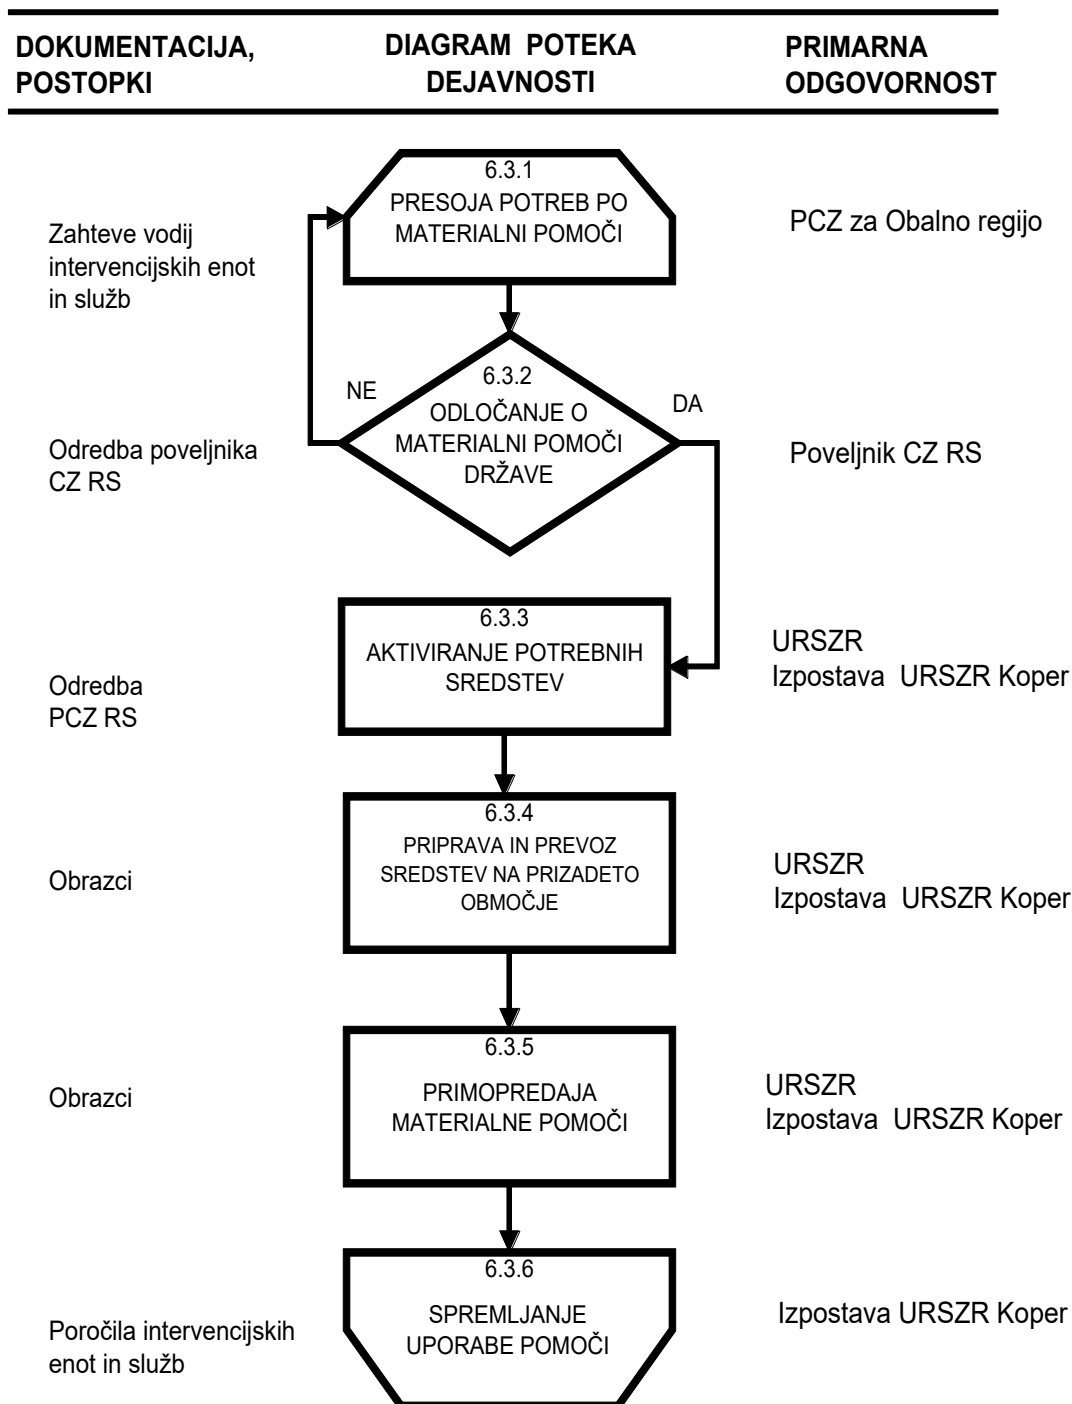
DOKUMENTACIJA, POSTOPKI

DIAGRAM POTEKA DEJAVNOSTI

PRIMARNA ODGOVORNOST

6.3.1
PRESOJA POTREB PO MATERIALNI POMOČI

Zahteve vodij intervencijskih enot in služb

PCZ za Obalno regijo

NE

6.3.2
ODLOČANJE O MATERIALNI POMOČI DRŽAVE

DA

Odredba poveljnika CZ RS

Poveljnik CZ RS

6.3.3
AKTIVIRANJE POTREBNIH SREDSTEV

Odredba PCZ RS

URSZR
Izpostava URSZR Koper

6.3.4
PRIPRAVA IN PREVOZ SREDSTEV NA PRIZADETO OBMOČJE

Obrazci

URSZR
Izpostava URSZR Koper

6.3.5
PRIMOPREDAJA MATERIALNE POMOČI

Obrazci

URSZR
Izpostava URSZR Koper

6.3.6
SPREMLJANJE UPORABE POMOČI

Poročila intervencijskih enot in služb

Izpostava URSZR Koper